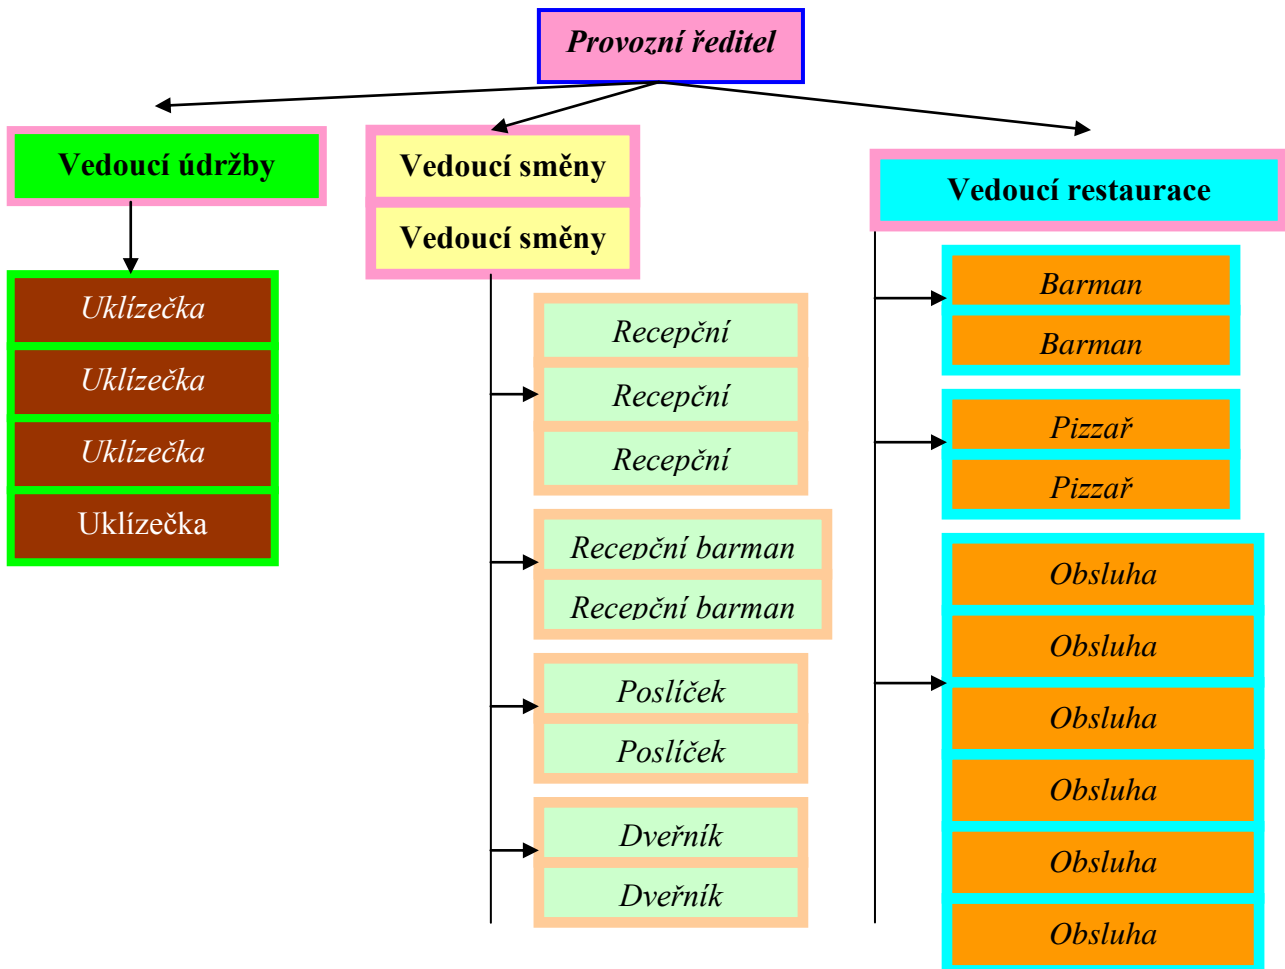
Provozní ředitel

Vedoucí údržby

Uklízečka

Uklízečka

Uklízečka

Uklízečka

Vedoucí směny

Vedoucí směny

Recepční

Recepční

Recepční

Recepční barman

Recepční barman

Poslíček

Poslíček

Dveřník

Dveřník

Vedoucí restaurace

Barman

Barman

Pizzař

Pizzař

Obsluha

Obsluha

Obsluha

Obsluha

Obsluha

Obsluha